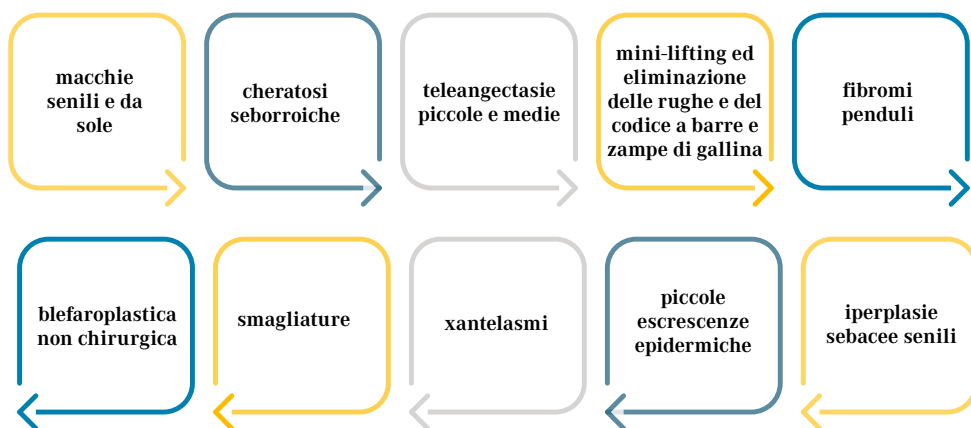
macchie senili e da sole

cheratosi seborroiche

teleangectasie piccole e medie

mini-lifting ed eliminazione delle rughe e del codice a barre e zampe di gallina

fibromi penduli

blefaroplastica non chirurgica

smagliature

xantelasmi

piccole escrescenze epidermiche

iperplasie sebacee senili